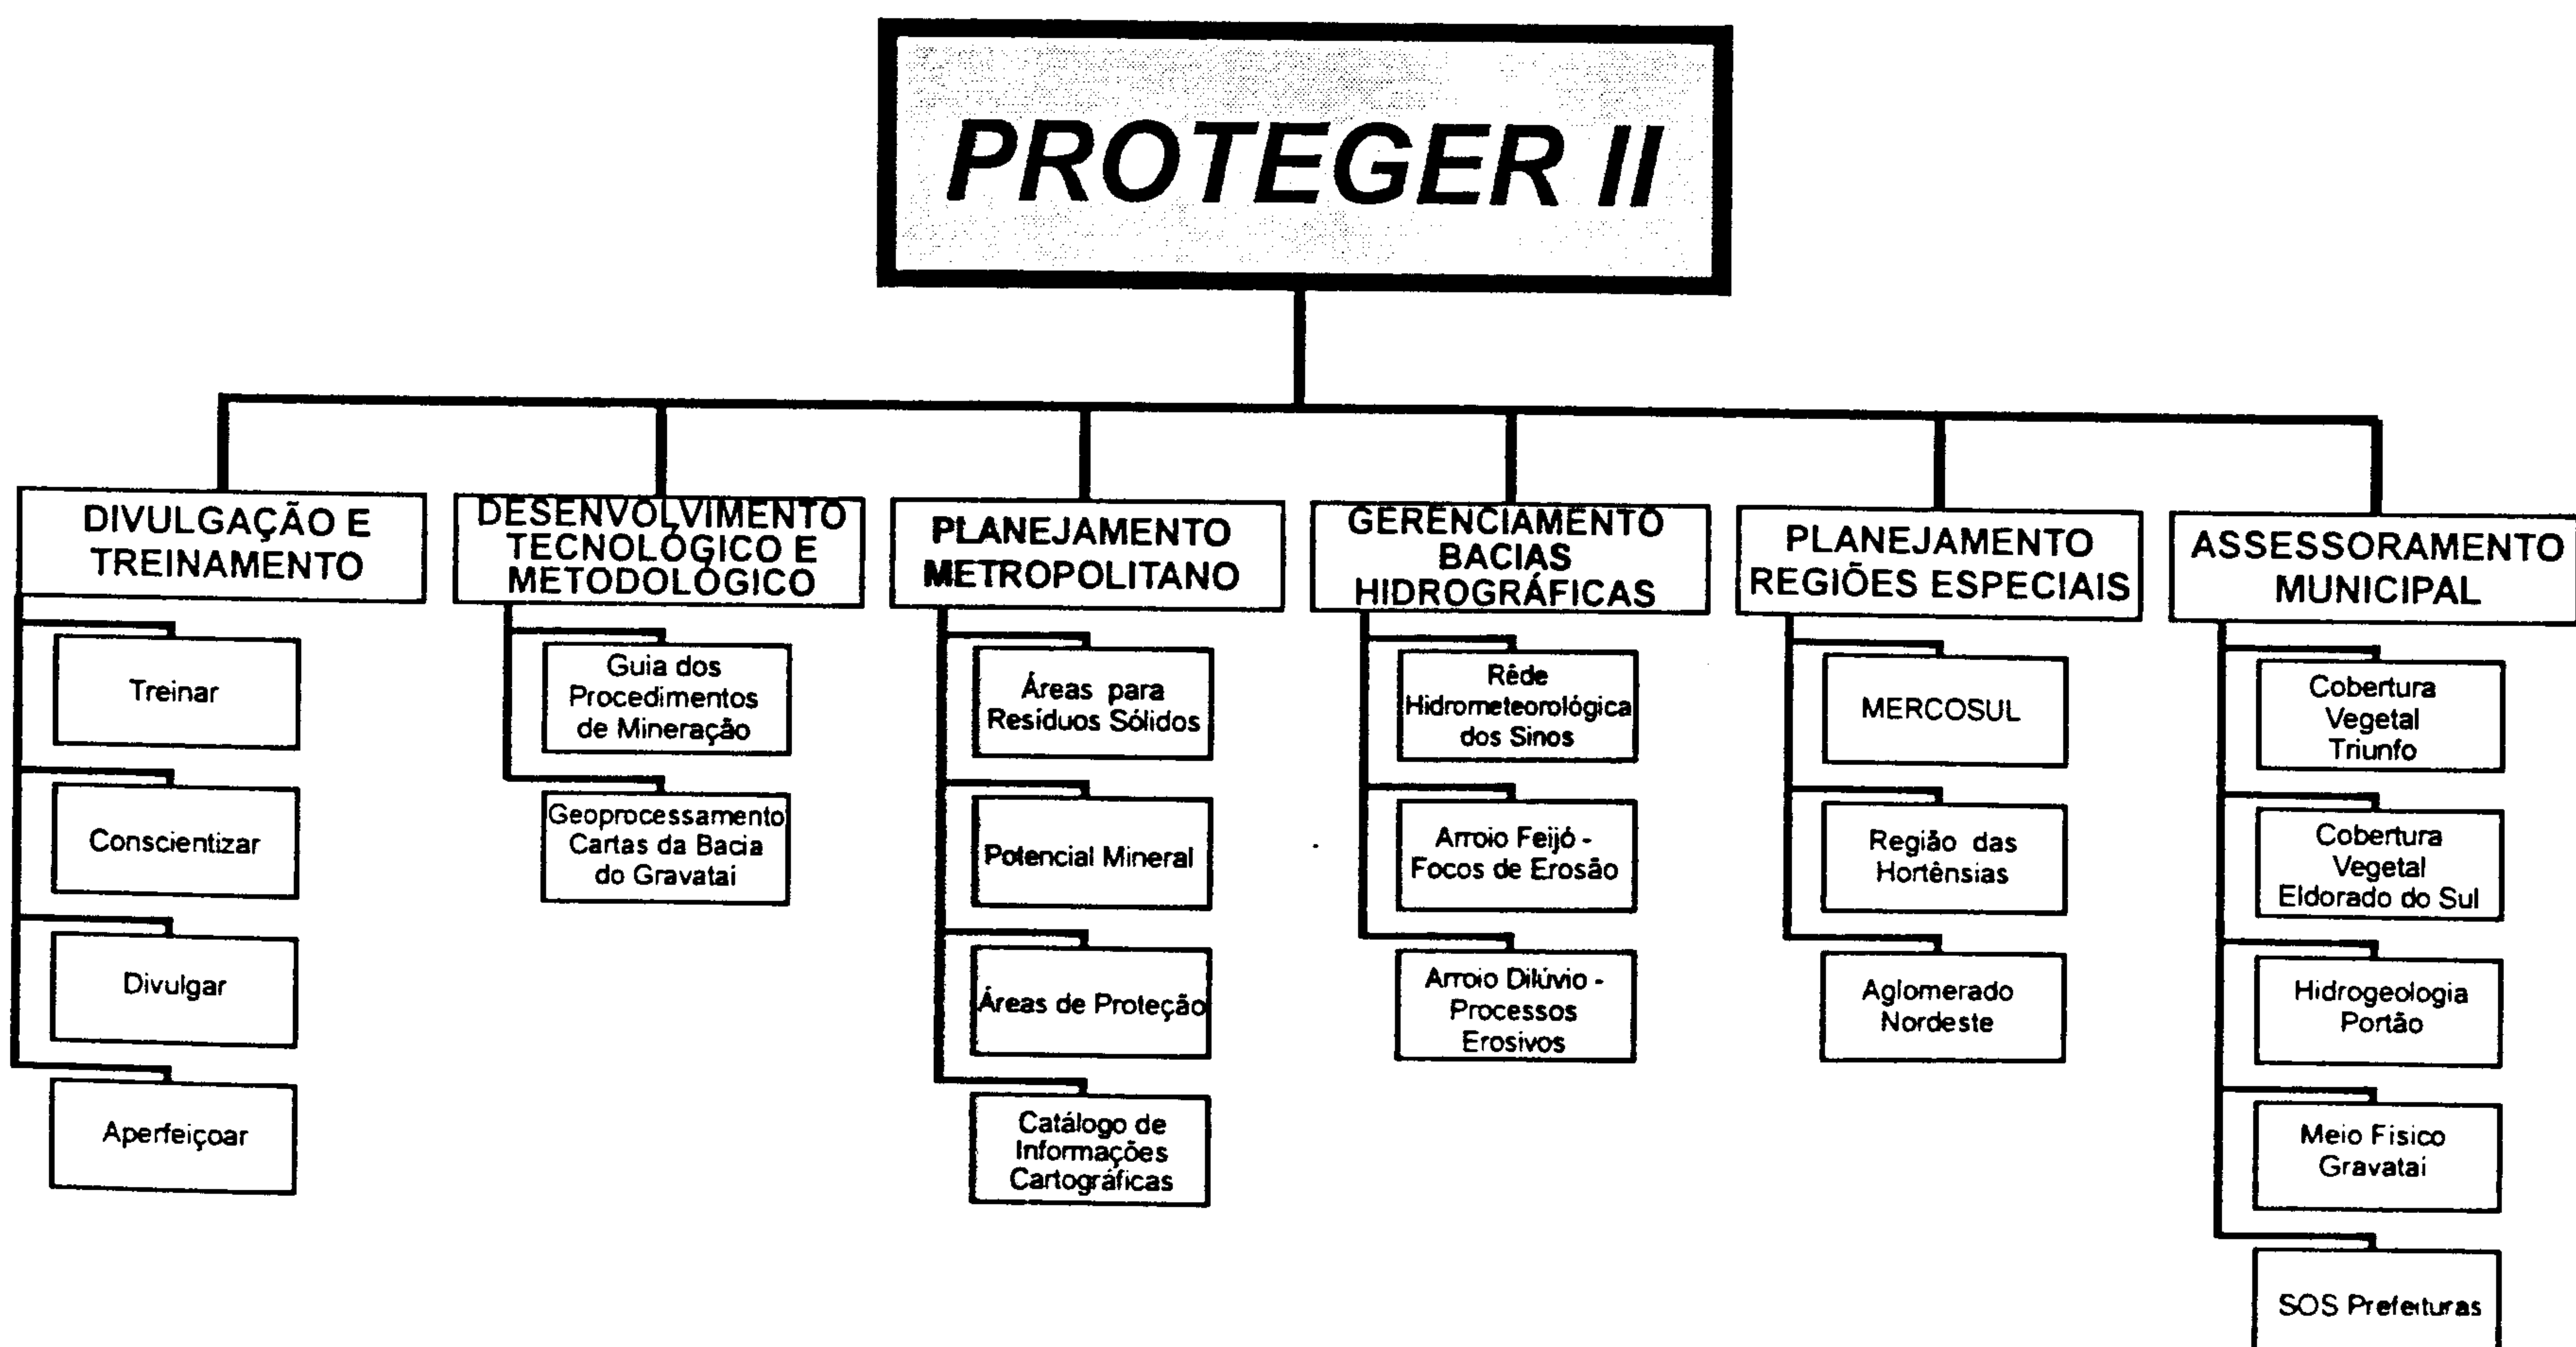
PROTEGER II

DIVULGAÇÃO E TREINAMENTO

Treinar

Conscientizar

Divulgar

Aperfeiçoar

DESENVOLVIMENTO TECNOLÓGICO E METODOLÓGICO

Guia dos Procedimentos de Mineração

Geoprocessamento Cartas da Bacia do Gravataí

PLANEJAMENTO METROPOLITANO

Áreas para Resíduos Sólidos

Potencial Mineral

Áreas de Proteção

Catálogo de Informações Cartográficas

GERENCIAMENTO BACIAS HIDROGRÁFICAS

Rêde Hidrometeorológica dos Sinos

Arroio Feijó - Focos de Erosão

Arroio Dilúvio - Processos Erosivos

PLANEJAMENTO REGIÕES ESPECIAIS

MERCOSUL

Região das Hortênsias

Aglomerado Nordeste

ASSESSORAMENTO MUNICIPAL

Cobertura Vegetal Triunfo

Cobertura Vegetal Eldorado do Sul

Hidrogeologia Portão

Meio Fisico Gravataí

SOS Prefeituras